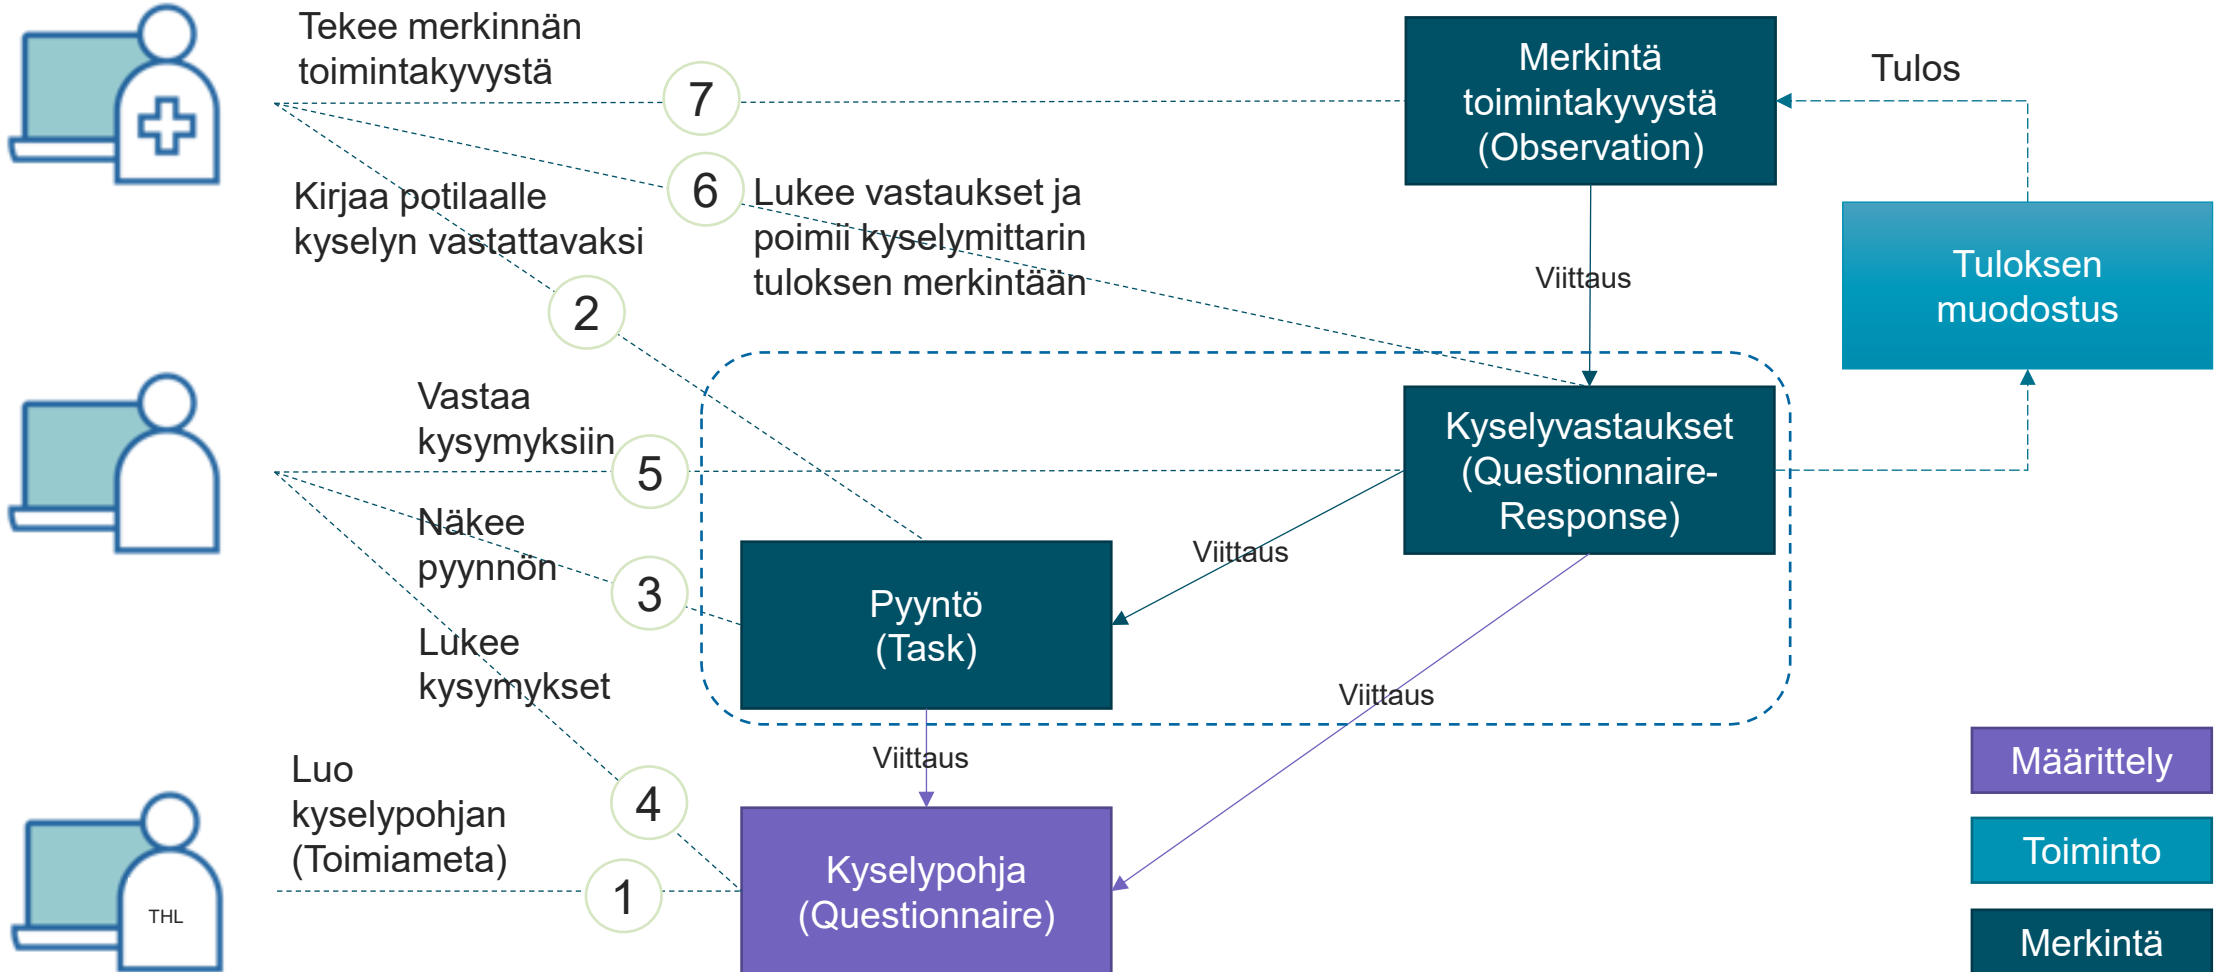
Tekee merkinnän toimintakyvystä

7

Merkintä toimintakyvystä (Observation)

Tulos

Kirjaa potilaalle kyselyn vastattavaksi

6

Lukee vastaukset ja poimii kyselymittarin tuloksen merkintään

Viittaus

Tuloksen muodostus

2

Vastaa kysymyksiin

5

Kyselyvastaukset (Questionnaire-Response)

Näkee pyynnön

3

Viittaus

Pyyntö (Task)

Lukee kysymykset

Viittaus

Viittaus

Luo kyselypohjan (Toimiameta)

4

Määrittely

1

Kyselypohja (Questionnaire)

Toiminto

THL

Merkintä